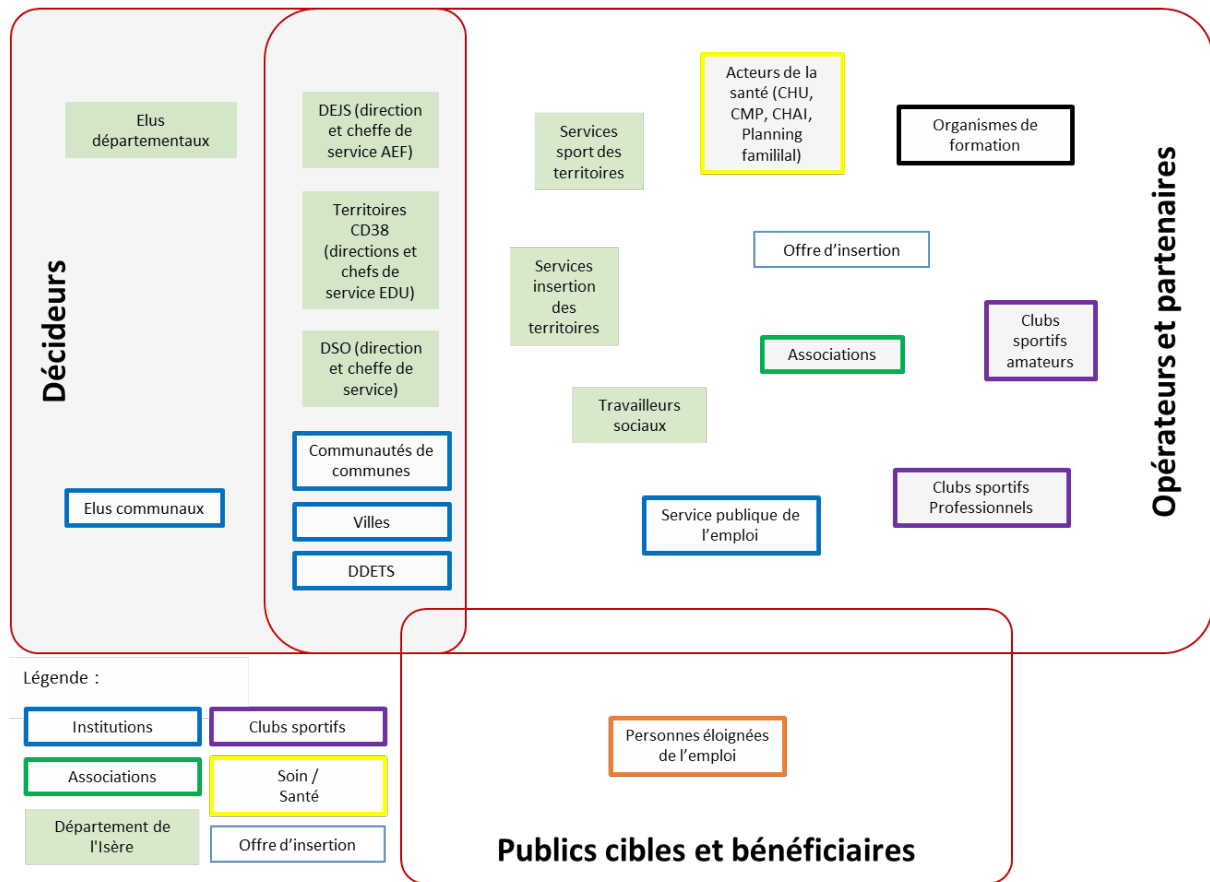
Décideurs

Elus départementaux

Elus communaux

DEJS (direction et cheffe de service AEF)

Territoires CD38 (directions et chefs de service EDU)

DSO (direction et cheffe de service)

Communautés de communes

Villes

DDETS

Services sport des territoires

Acteurs de la santé (CHU, CMP, CHAI, Planning famililal)

Organismes de formation

Opérateurs et partenaires

Offre d'insertion

Services insertion des territoires

Clubs sportifs amateurs

Associations

Travailleurs sociaux

Clubs sportifs Professionnels

Service publique de l'emploi

Légende :

Institutions

Clubs sportifs

Associations

Soin / Santé

Département de l'Isère

Offre d'insertion

Personnes éloignées de l'emploi

Publics cibles et bénéficiaires